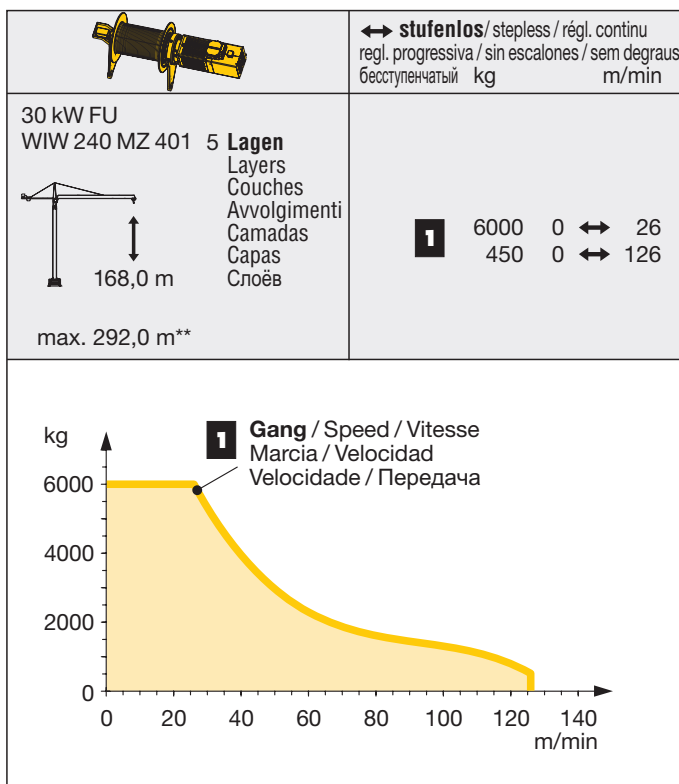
↔ **stufenlos**/ stepless / régl. continu regl. progressiva / sin escalones / sem degraus бесступенчатый kg m/min

30 kW FU
WIW 240 MZ 401 5 **Lagen** Layers Couches Avvolgimenti Camadas Capas Слоёв

168,0 m

max. 292,0 m**

| | | | | |
|---|---|---|---|---|
| 1 | 6000 | 0 | ↔ | 26 |
| | 450 | 0 | ↔ | 126 |

kg
6000
4000
2000
0

1 **Gang** / Speed / Vitesse Marcia / Velocidad Velocidade / Передача

0 20 40 60 80 100 120 140
m/min